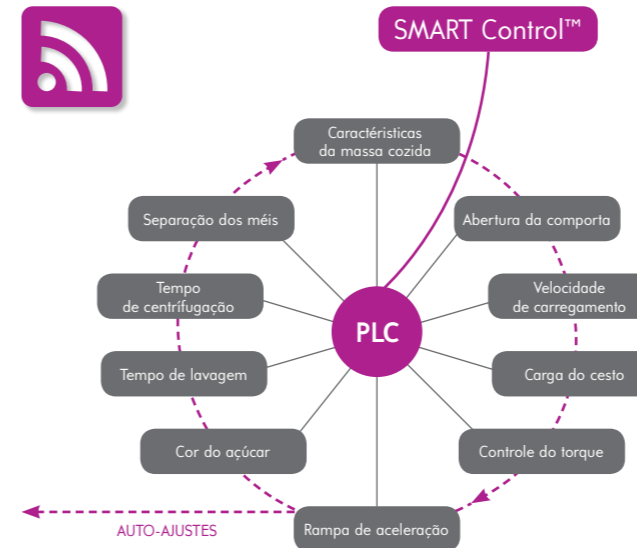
SMART Control™

Características da massa cozida

Abertura da comporta

Velocidade de carregamento

Carga do cesto

Controle do torque

Rampa de aceleração

Cor do açúcar

Tempo de lavagem

Tempo de centrifugação

Separação dos méis

PLC

AUTO-AJUSTES